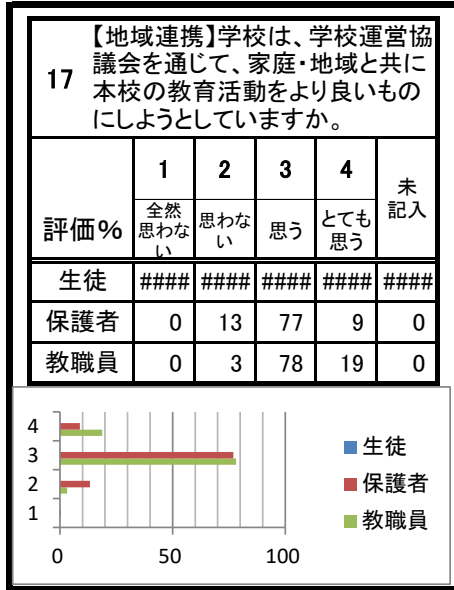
17 【地域連携】学校は、学校運営協議会を通じて、家庭・地域と共に本校の教育活動をより良いものにしようとしていますか。

| 評価% | 1 全然思わない | 2 思わない | 3 思う | 4 とても思う | 未記入 |
|---|---|---|---|---|---|
| 生徒 | #### | #### | #### | #### | #### |
| 保護者 | 0 | 13 | 77 | 9 | 0 |
| 教職員 | 0 | 3 | 78 | 19 | 0 |

4
3
2
1
0 50 100

生徒
保護者
教職員